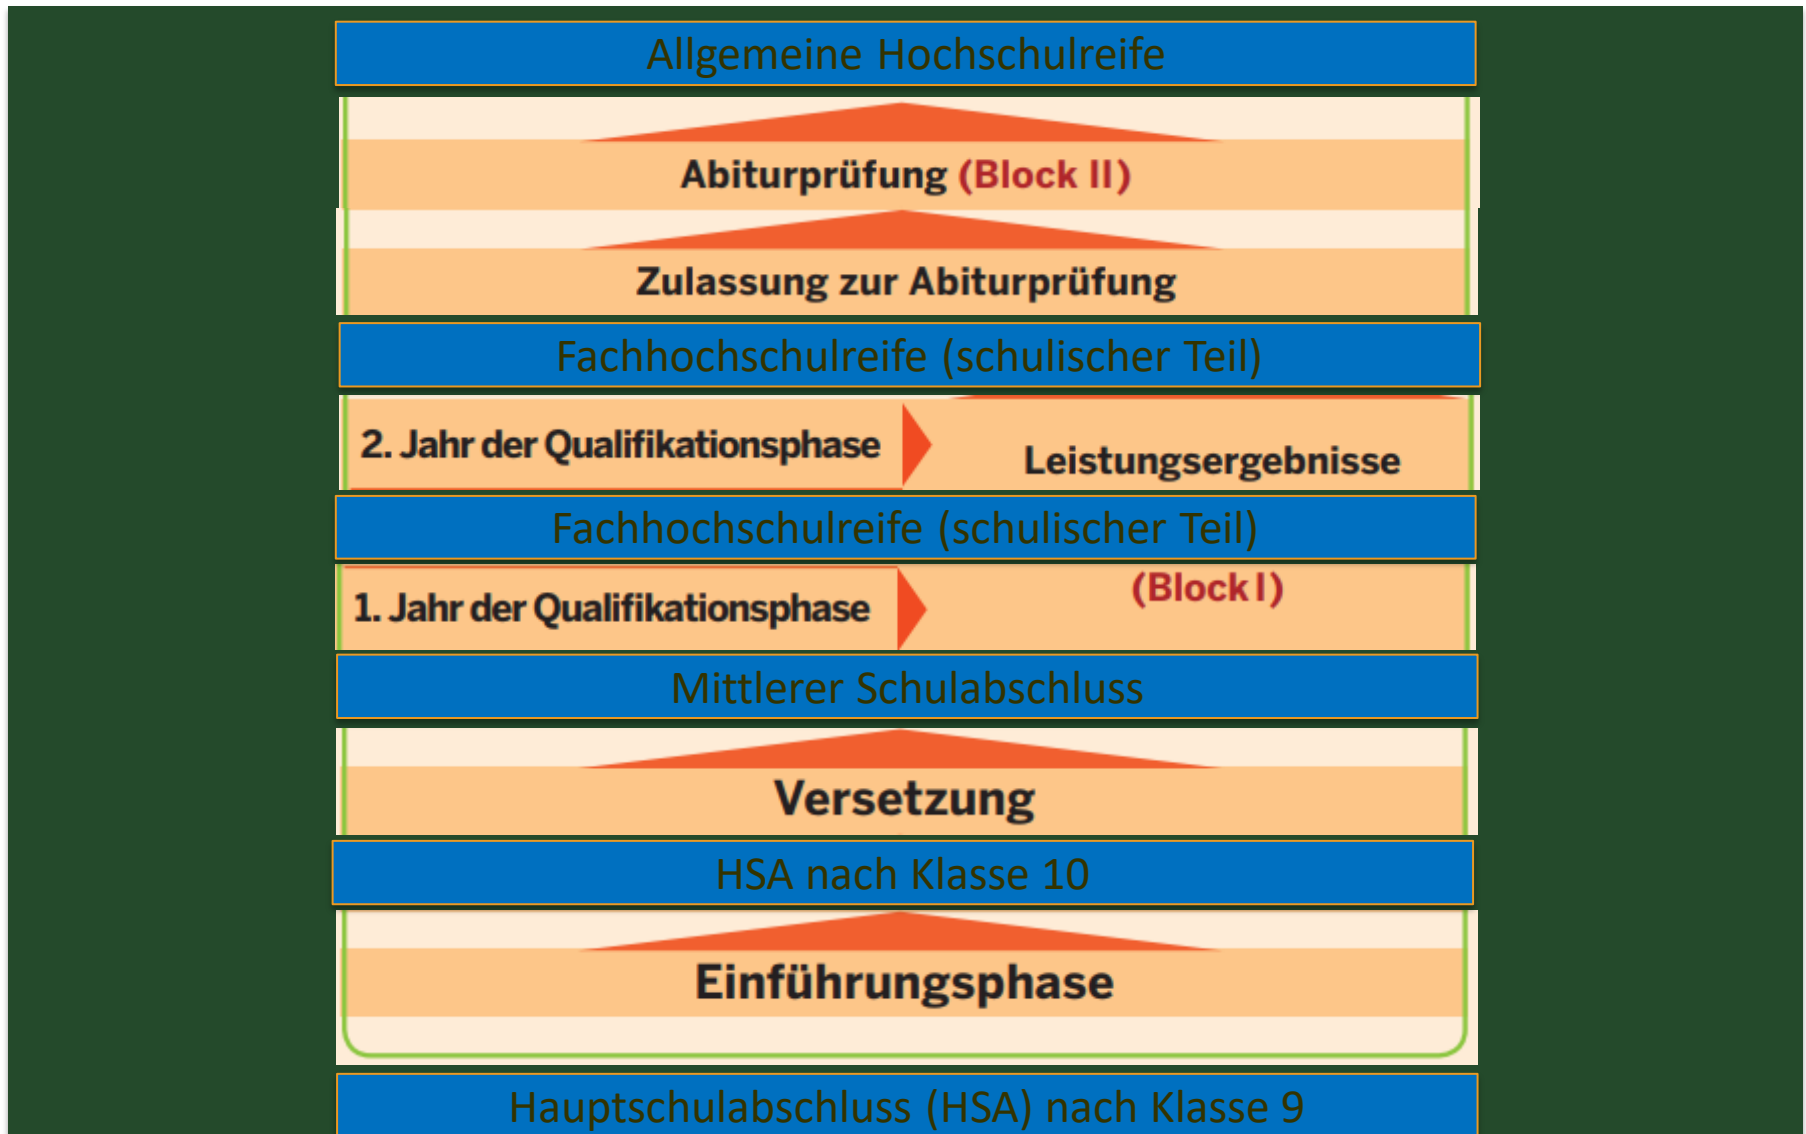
Allgemeine Hochschulreife

Abiturprüfung (Block II)

Zulassung zur Abiturprüfung

Fachhochschulreife (schulischer Teil)

2. Jahr der Qualifikationsphase

Leistungsergebnisse

Fachhochschulreife (schulischer Teil)

1. Jahr der Qualifikationsphase

(Block I)

Mittlerer Schulabschluss

Versetzung

HSA nach Klasse 10

Einführungsphase

Hauptschulabschluss (HSA) nach Klasse 9